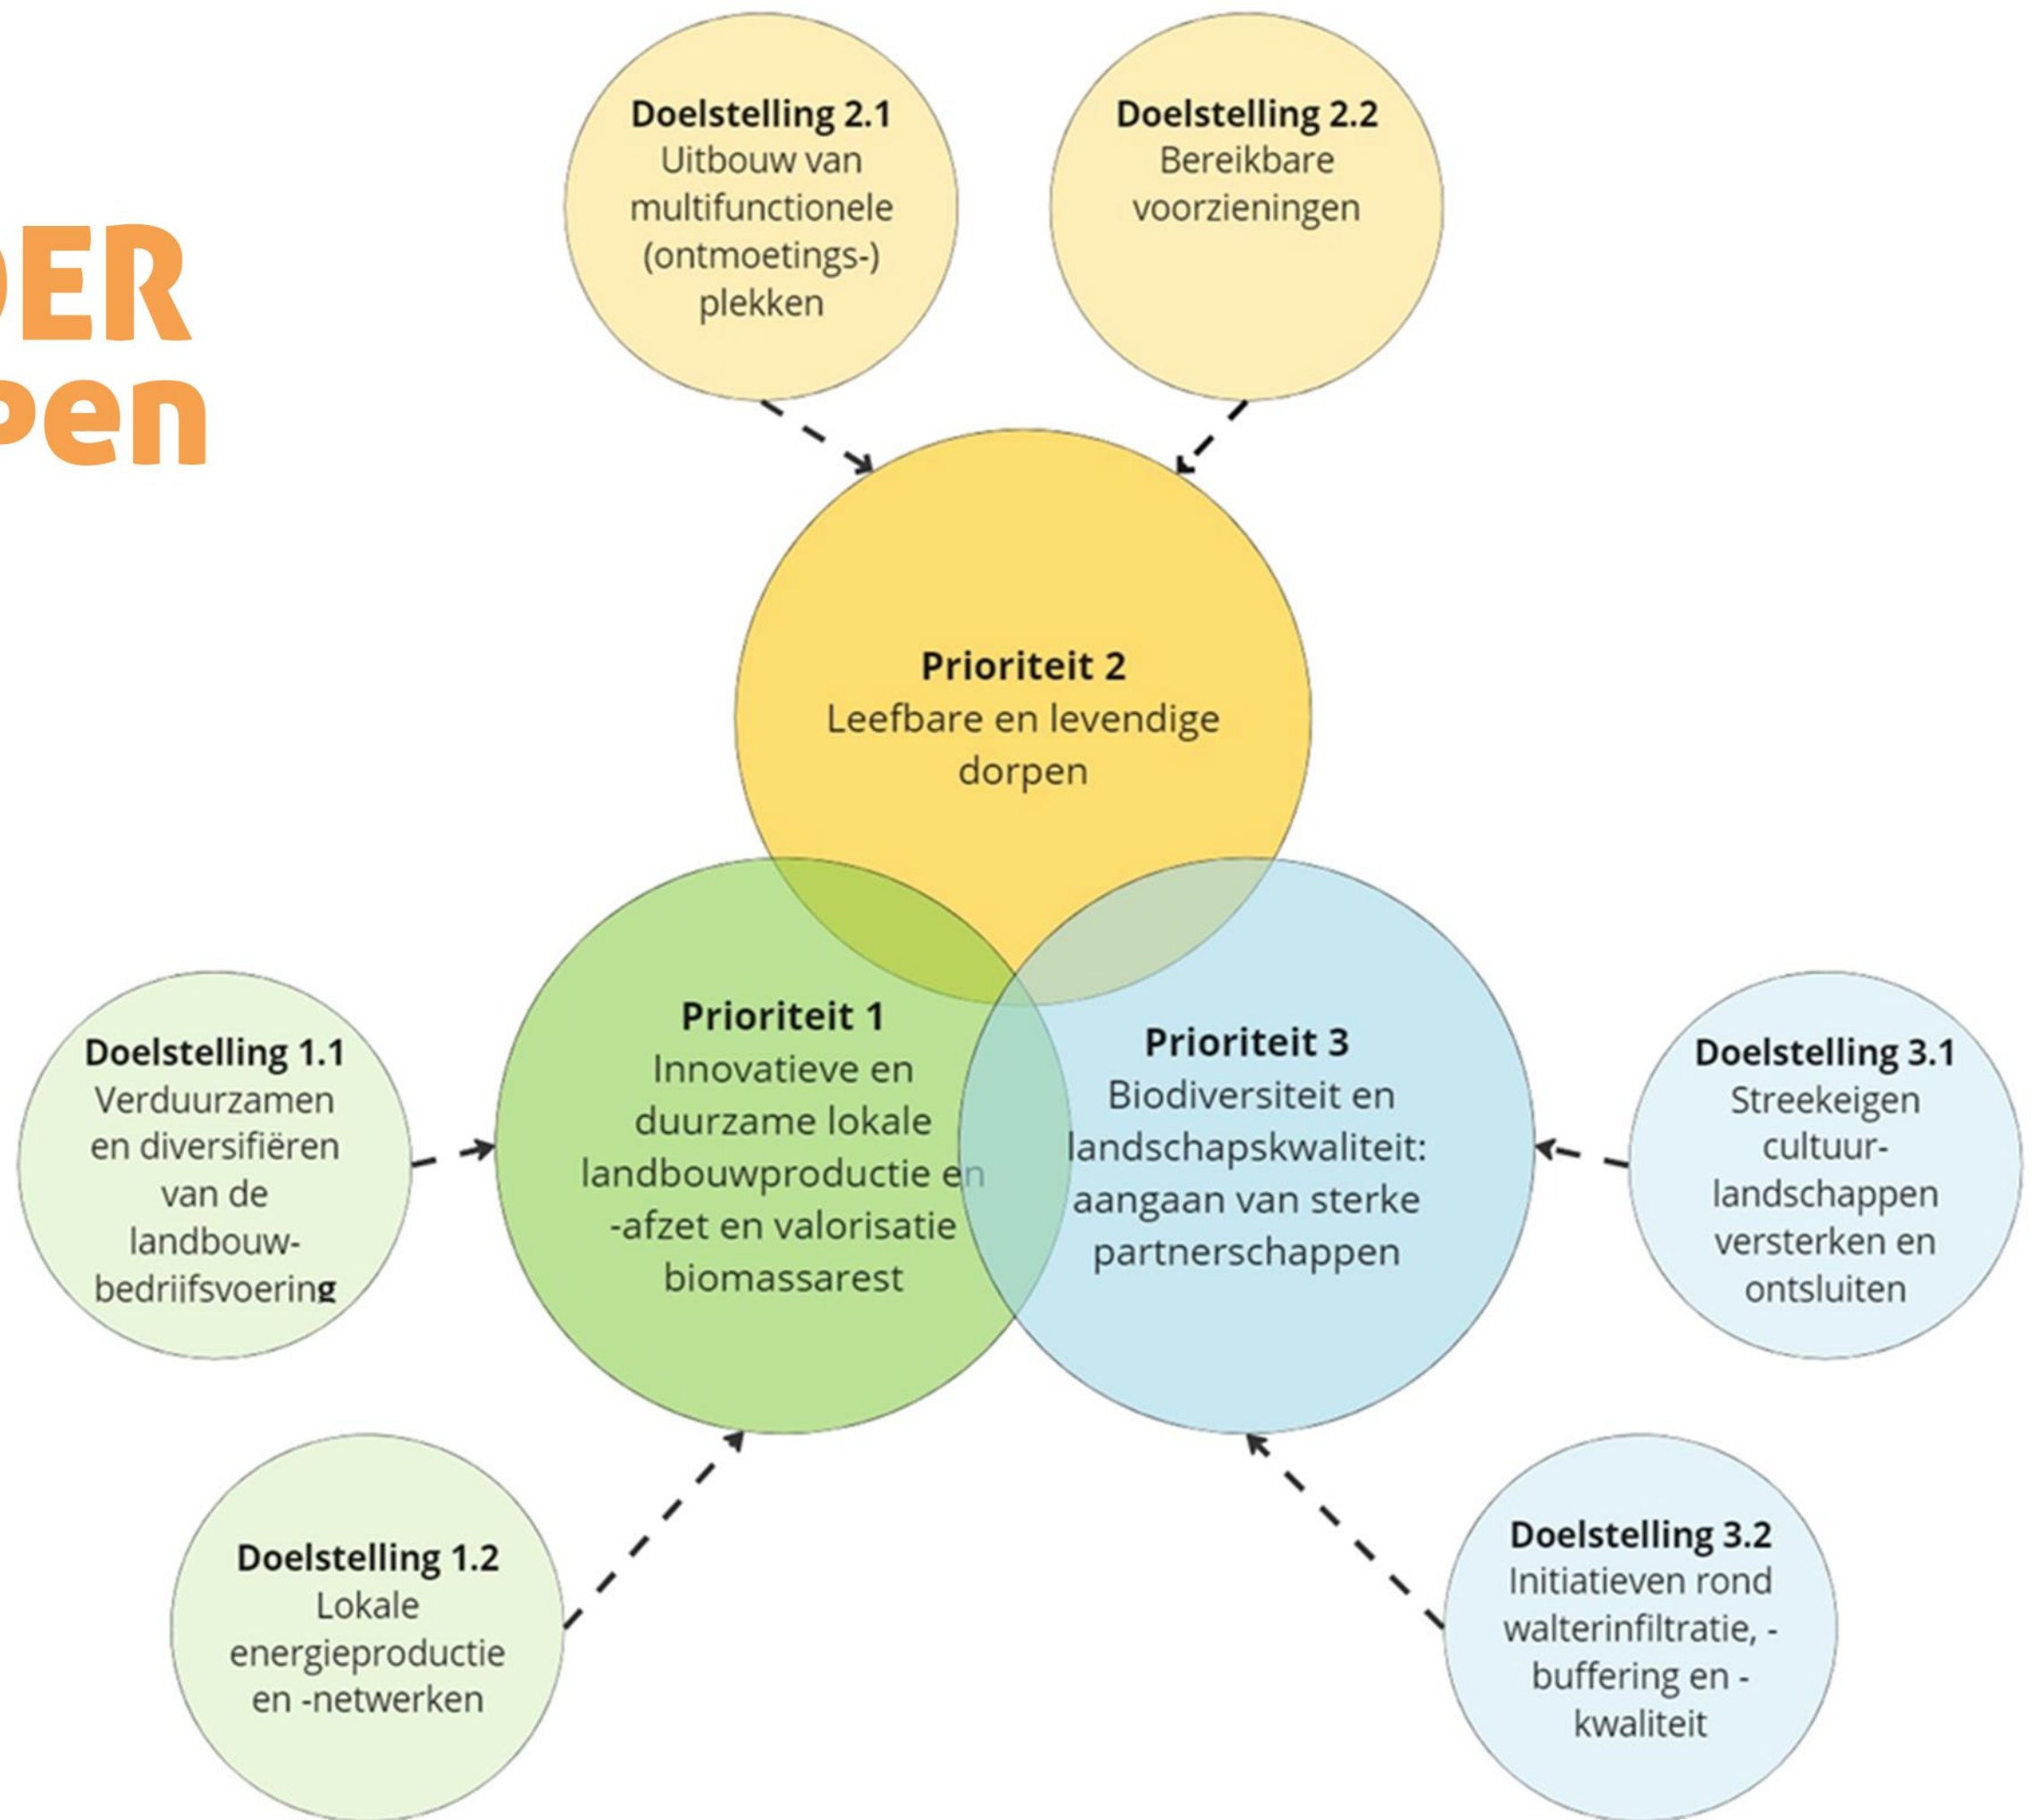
ER
pen

**Doelstelling 2.1**
Uitbouw van multifunctionele (ontmoetings-) plekken

**Doelstelling 2.2**
Bereikbare voorzieningen

**Prioriteit 2**
Leefbare en levendige dorpen

**Prioriteit 1**
Innovatieve en duurzame lokale landbouwproductie en -afzet en valorisatie biomassarest

**Prioriteit 3**
Biodiversiteit en landschapskwaliteit: aangaan van sterke partnerschappen

**Doelstelling 1.1**
Verduurzamen en diversifiëren van de landbouwbedrijfsvoering

**Doelstelling 3.1**
Streekeigen cultuurlandschappen versterken en ontsluiten

**Doelstelling 1.2**
Lokale energieproductie en -netwerken

**Doelstelling 3.2**
Initiatieven rond walterinfiltratie, -buffering en -kwaliteit